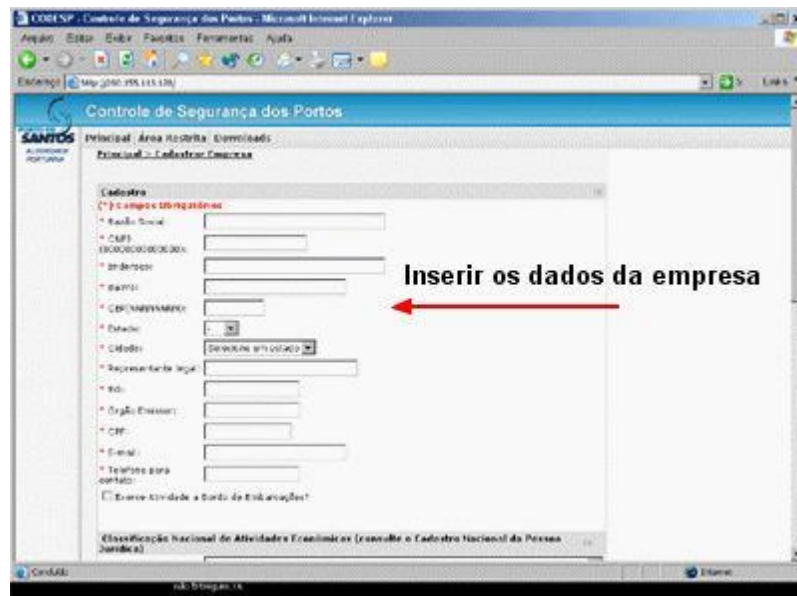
CODESP - Controle de Segurança dos Portos - Microsoft Internet Explorer

Arquivo Editar Exibir Favoritos Ferramentas Ajuda

Endereço http://200.155.115.130/

Links

Controle de Segurança dos Portos

SANTOS AUTORIDADE PORTUÁRIA

Principal Área Restrita Downloads

Principal > Cadastrar Empresa

Cadastro

(*) Campos Obrigatórios

* Razão Social:

* CNPJ: 00000000000000

* Endereço:

* Bairro:

* CEP(99999999):

* Estado: -

* Cidade: Selecione um estado

* Representante legal:

* RG:

* Orgão Emissor:

* CPF:

* E-mail:

* Telefone para contato:

Exerce Atividade a Bordo de Embarcações?

Classificação Nacional de Atividades Econômicas (consulte o Cadastro Nacional de Pessoa Jurídica)

Inserir os dados da empresa

Concluído

Internet

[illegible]